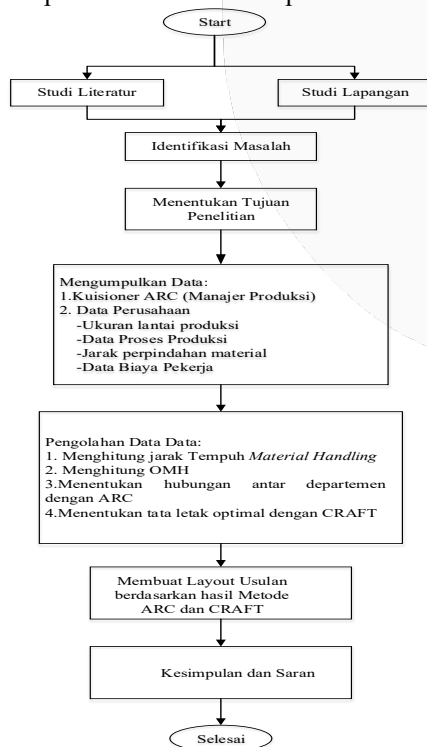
Start

Studi Literatur

Studi Lapangan

Identifikasi Masalah

Menentukan Tujuan Penelitian

Mengumpulkan Data:
1.Kuisioner ARC (Manajer Produksi)
2. Data Perusahaan
-Ukuran lantai produksi
-Data Proses Produksi
-Jarak perpindahan material
-Data Biaya Pekerja

Pengolahan Data Data:
1. Menghitung jarak Tempuh *Material Handling*
2. Menghitung OMH
3.Menentukan hubungan antar departemen dengan ARC
4.Menentukan tata letak optimal dengan CRAFT

Membuat Layout Usulan berdasarkan hasil Metode ARC dan CRAFT

Kesimpulan dan Saran

Selesai